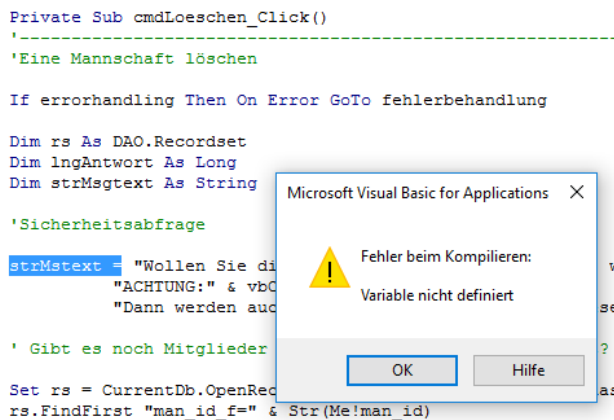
Private Sub cmdLoeschen_Click()
'------------------------------------------------------------
'Eine Mannschaft löschen

If errorhandling Then On Error GoTo fehlerbehandlung

Dim rs As DAO.Recordset
Dim lngAntwort As Long
Dim strMsgtext As String

'Sicherheitsabfrage

strMstext = "Wollen Sie di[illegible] w
"ACHTUNG:" & vbC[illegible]
"Dann werden auc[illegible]se

' Gibt es noch Mitglieder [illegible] ?

Set rs = CurrentDb.OpenRec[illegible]as
rs.FindFirst "man_id f=" & Str(Me!man_id)

Microsoft Visual Basic for Applications

×

Fehler beim Kompilieren:

Variable nicht definiert

OK

Hilfe